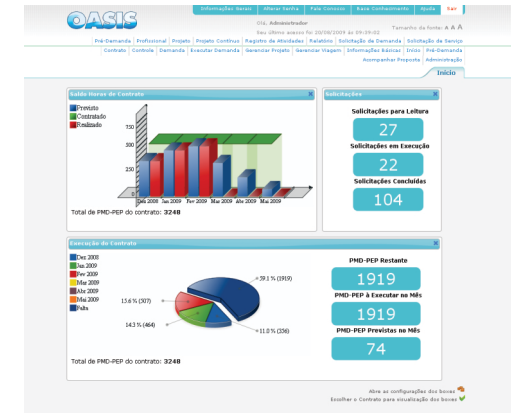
OASIS

Informações Gerais | Alterar Senha | Fale Conosco | Base Conhecimento | Ajuda | Sair

Olá, Administrador
Seu último acesso foi 20/09/2009 às 09:39:02

Tamanho da fonte: A A A

Pré-Demanda | Profissional | Projeto | Projeto Contínuo | Registro de Atividades | Relatório | Solicitação de Demanda | Solicitação de Serviço

Contrato | Controle | Demanda | Executar Demanda | Gerenciar Projeto | Gerenciar Viagem | Informações Básicas | Início | Pré-Demanda

Acompanhar Proposta | Administração

Início

Saldo Horas de Contrato

Previsto
Contratado
Realizado

750
500
250
0

Dez 2008 | Jan 2009 | Fev 2009 | Mar 2009 | Abr 2009 | Mai 2009

Total de PMD-PEP do contrato: 3248

Solicitações

Solicitações para Leitura
27
Solicitações em Execução
22
Solicitações Concluídas
104

Execução do Contrato

Dez 2008
Jan 2009
Fev 2009
Mar 2009
Abr 2009
Mai 2009
Falta

59.1 % (1919)
13.6 % (307)
14.3 % (464)
11.0 % (356)

Total de PMD-PEP do contrato: 3248

PMD-PEP Restante
1919
PMD-PEP à Executar no Mês
1919
PMD-PEP Previstas no Mês
74

Abre as configurações dos boxes
Escolher o Contrato para visualização dos boxes